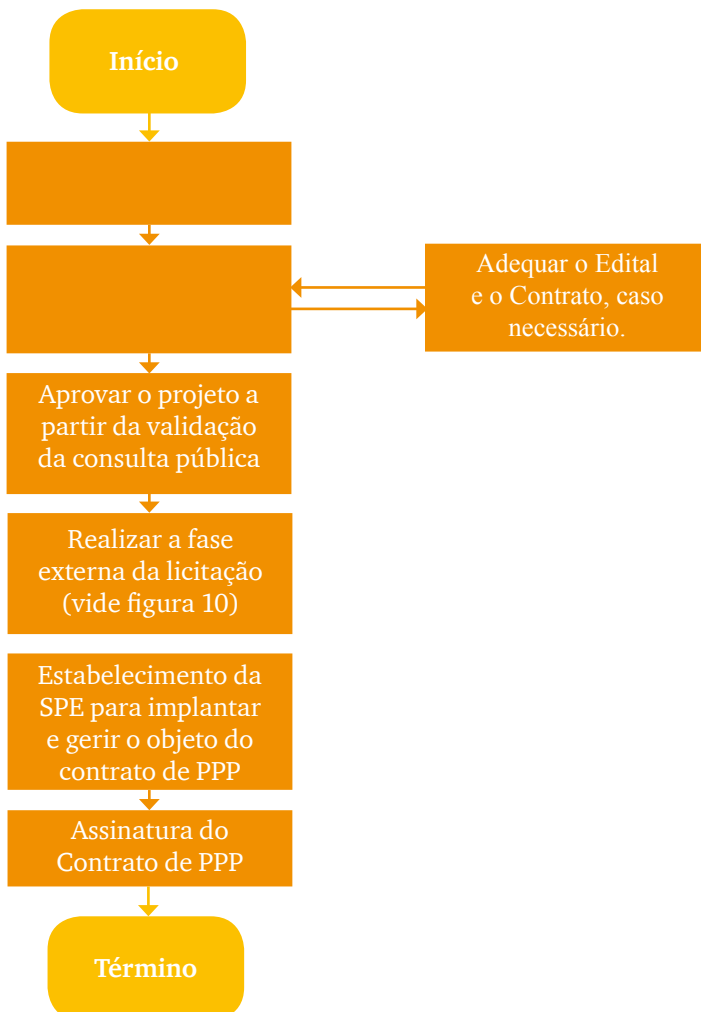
Início

Adequar o Edital e o Contrato, caso necessário.

Aprovar o projeto a partir da validação da consulta pública

Realizar a fase externa da licitação (vide figura 10)

Estabelecimento da SPE para implantar e gerir o objeto do contrato de PPP

Assinatura do Contrato de PPP

Término